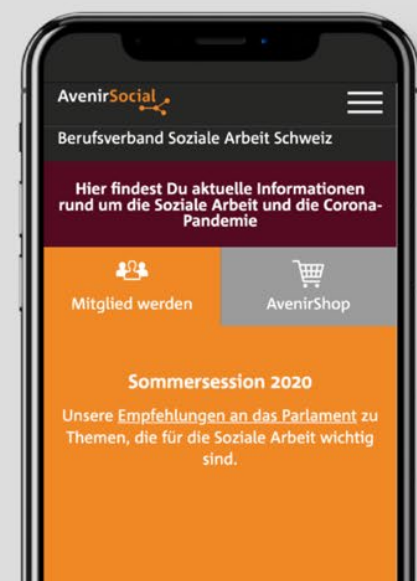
AvenirSocial

Berufsverband Soziale Arbeit Schweiz

Hier findest Du aktuelle Informationen rund um die Soziale Arbeit und die Corona-Pandemie

Mitglied werden

AvenirShop

Sommersession 2020

Unsere Empfehlungen an das Parlament zu Themen, die für die Soziale Arbeit wichtig sind.